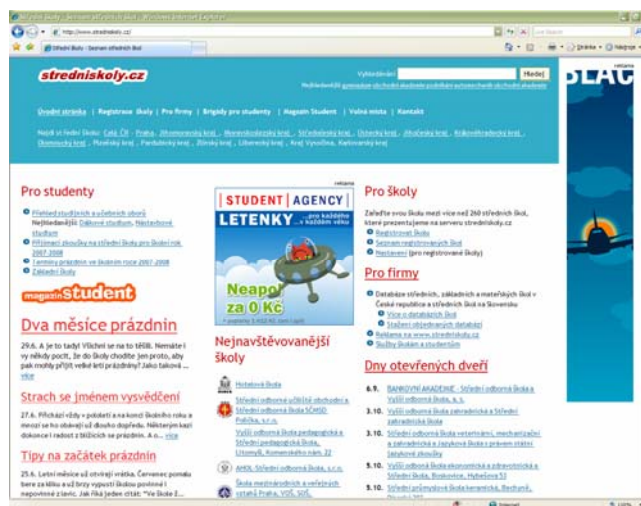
Střední školy - Seznam středních škol - Windows Internet Explorer

http://www.stredniskoly.cz/

Live Search

Střední školy - Seznam středních škol

Stránka · Nástroje ·

stredniskoly.cz

Vyhledávání: Hledej

Úvodní stránka | Registrace školy | Pro firmy | Brigády pro studenty | Magazín Student | Volná místa | Kontakt

Najdi si střední školu: Celá ČR · Praha · Jihomoravský kraj · Moravskoslezský kraj · Středočeský kraj · Ústecký kraj · Jihočeský kraj · Královéhradecký kraj · Olomoucký kraj · Plzeňský kraj · Pardubický kraj · Zlínský kraj · Liberecký kraj · Kraj Vysočina · Karlovarský kraj

reklama

Pro studenty

Přehled studijních a učebních oborů
Nejhledanější: Dálkové studium, Nástavbové studium
Přijímací zkoušky na střední školy pro školní rok 2007-2008
Termíny prázdnin ve školním roce 2007-2008
Základní školy

magazín Student

Dva měsíce prázdnin

29.6. A je to tady! Všichni se na to těšili. Nemáte i vy někdy pocit, že do školy chodíte jen proto, aby pak mohly přijít velké letní prázdniny? Jako taková ... více

Strach se jménem vysvědčení

27.6. Přichází vždy v poloketí a na konci školního roku a mnozí se ho obávají už dlouho dopředu. Některým kazí dokonce i radost z blížících se prázdnin. A o... více

Tipy na začátek prázdnin

25.6. Letní měsíce už otevřejí vrátka. Červenec pomalu bere za kliku a už brzy vypustí školou povinné i nepovinné zlaviec. Jak říká jeden citát: "Ve škole I...

STUDENT | AGENCY
LETENKY ...pro každého z každém věku
Neapol za 0 Kč

Nejnavštěvovanější školy

Hotelová škola
Střední odborné učiliště obchodní a Střední odborná škola SČMSD Polička, s.r.o.
Vyšší odborná škola pedagogická a Střední pedagogická škola, Litomyšl, Komenského nám. 22
AHOL Střední odborná škola, s.r.o.
Škola mezinárodních a veřejných vztahů Praha, VOŠ, SOŠ,

Pro školy

Zařaďte svou školu mezi více než 260 středních škol, které prezentujeme na serveru stredniskoly.cz
Registrovat školu
Seznam registrovaných škol
Nastavení (pro registrované školy)

Pro firmy

Databáze středních, základních a mateřských škol v České republice a středních škol na Slovensku
Více o databázích škol
Stažení objednaných databází
Reklama na www.stredniskoly.cz
Služby školám a studentům

Dny otevřených dveří

6.9. BANKOVNÍ AKADEMIE - Střední odborná škola a Vyšší odborná škola, a. s.
3.10. Vyšší odborná škola zahradnická a Střední zahradnická škola
3.10. Střední odborná škola veterinární, mechanizační a zahradnická a Jazyková škola s právem státní jazykové zkoušky
5.10. Vyšší odborná škola ekonomická a zdravotnická a Střední škola, Boskovice, Hybešova 53
3.10. Střední průmyslová škola keramická, Bechyně,

reklama

Internet